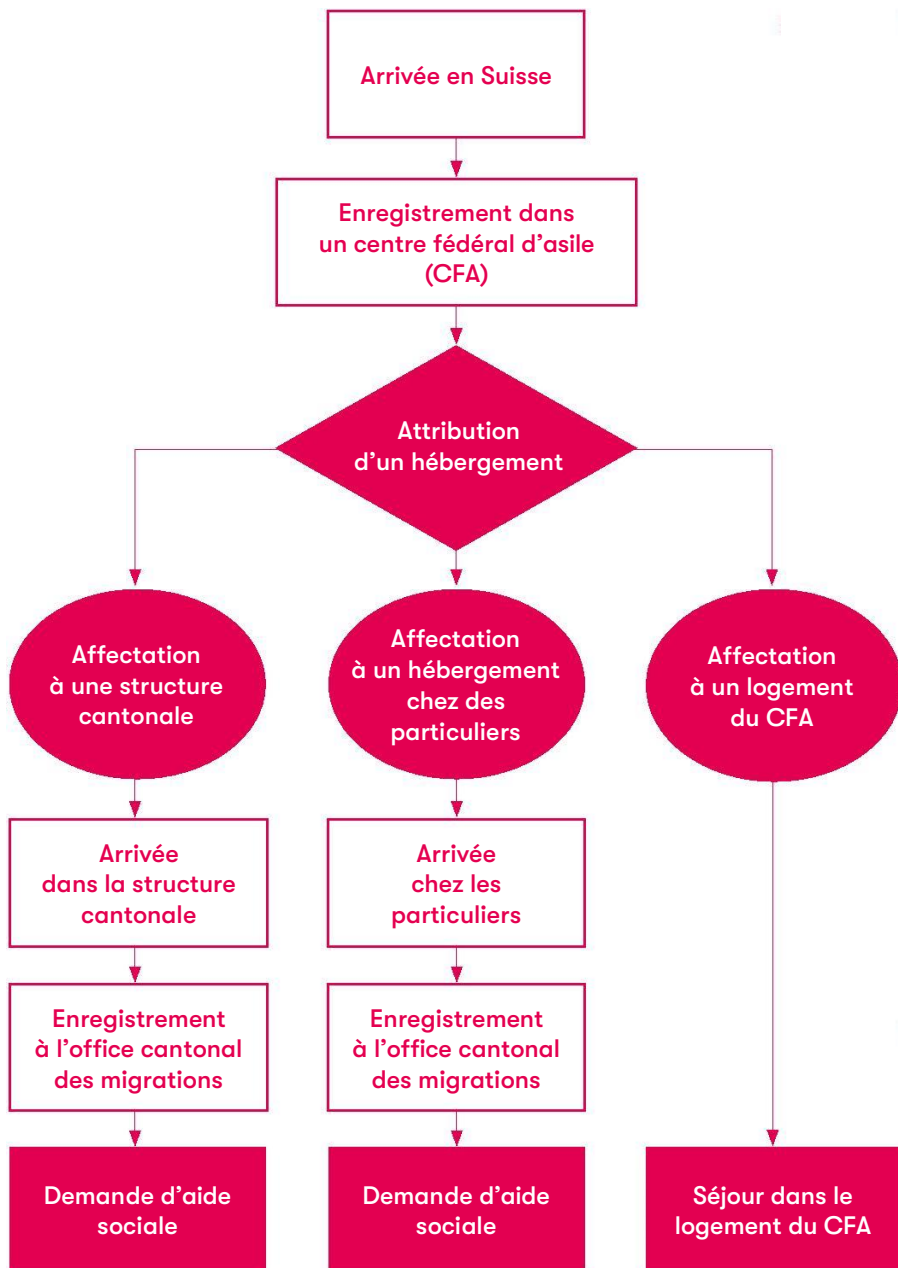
Arrivée en Suisse

Enregistrement dans un centre fédéral d’asile (CFA)

Attribution d’un hébergement

Affectation à une structure cantonale

Affectation à un hébergement chez des particuliers

Affectation à un logement du CFA

Arrivée dans la structure cantonale

Arrivée chez les particuliers

Enregistrement à l’office cantonal des migrations

Enregistrement à l’office cantonal des migrations

Demande d’aide sociale

Demande d’aide sociale

Séjour dans le logement du CFA